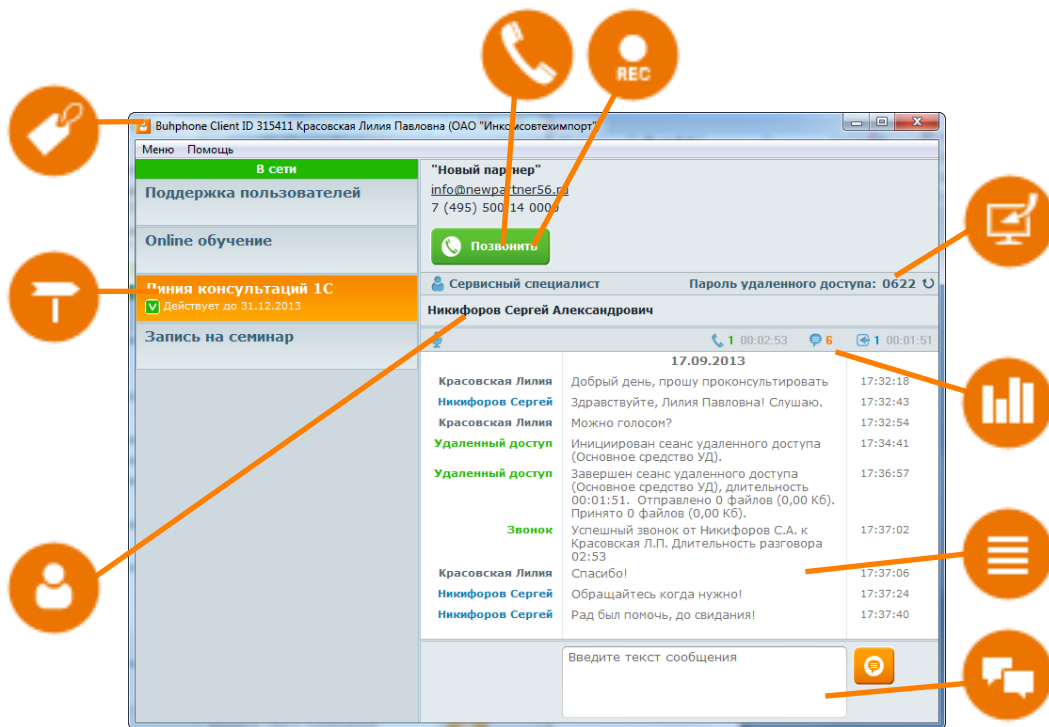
REC

Buhphone Client ID 315411 Красовская Лилия Павловна (ОАО "Инкомсовтехимпорт"

Меню Помощь

В сети

Поддержка пользователей

Online обучение

Линия консультаций 1С
Действует до 31.12.2013

Запись на семинар

"Новый партнер"
info@newpartner56.ru
7 (495) 500 14 0000

Позвонить

Сервисный специалист

Пароль удаленного доступа: 0622

Никифоров Сергей Александрович

1 00:02:53 6 1 00:01:51

17.09.2013

| | | |
|---|---|---|
| Красовская Лилия | Добрый день, прошу проконсультировать | 17:32:18 |
| Никифоров Сергей | Здравствуйте, Лилия Павловна! Слушаю. | 17:32:43 |
| Красовская Лилия | Можно голосом? | 17:32:54 |
| Удаленный доступ | Инициирован сеанс удаленного доступа (Основное средство УД). | 17:34:41 |
| Удаленный доступ | Завершен сеанс удаленного доступа (Основное средство УД), длительность 00:01:51. Отправлено 0 файлов (0,00 Кб). Принято 0 файлов (0,00 Кб). | 17:36:57 |
| Звонок | Успешный звонок от Никифоров С.А. к Красовская Л.П. Длительность разговора 02:53 | 17:37:02 |
| Красовская Лилия | Спасибо! | 17:37:06 |
| Никифоров Сергей | Обращайтесь когда нужно! | 17:37:24 |
| Никифоров Сергей | Рад был помочь, до свидания! | 17:37:40 |

Введите текст сообщения